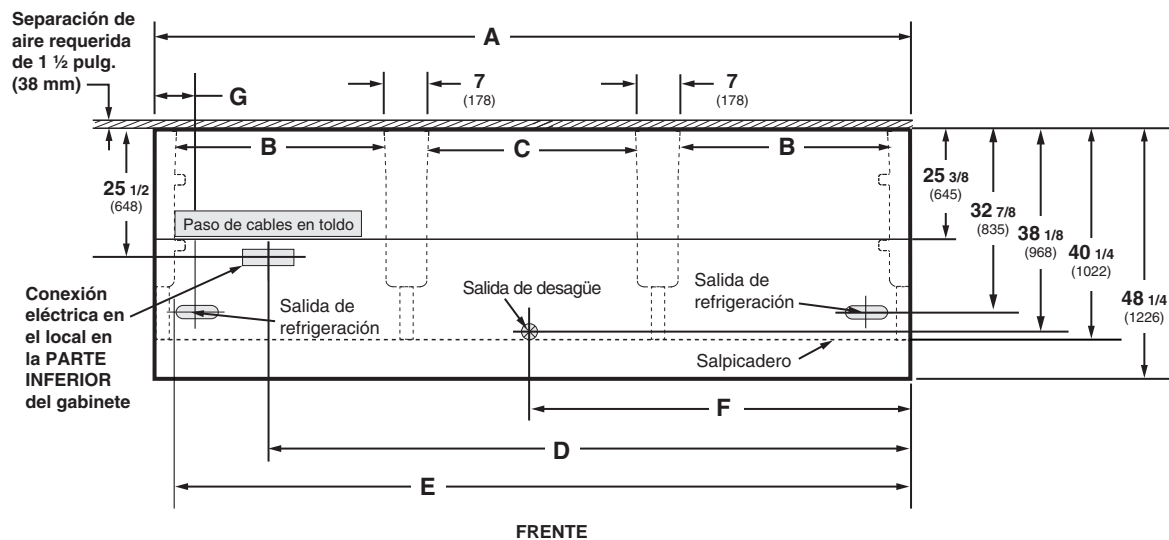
Separación de aire requerida de 1 ½ pulg. (38 mm)

A

G

7
(178)

7
(178)

B

C

B

25 1/2
(648)

25 3/8
(645)

32 7/8
(835)

38 1/8
(968)

40 1/4
(1022)

48 1/4
(1226)

Paso de cables en toldo

Conexión eléctrica en el local en la PARTE INFERIOR del gabinete

Salida de refrigeración

Salida de desagüe

Salida de refrigeración

Salpicadero

F

D

E

FRENTE